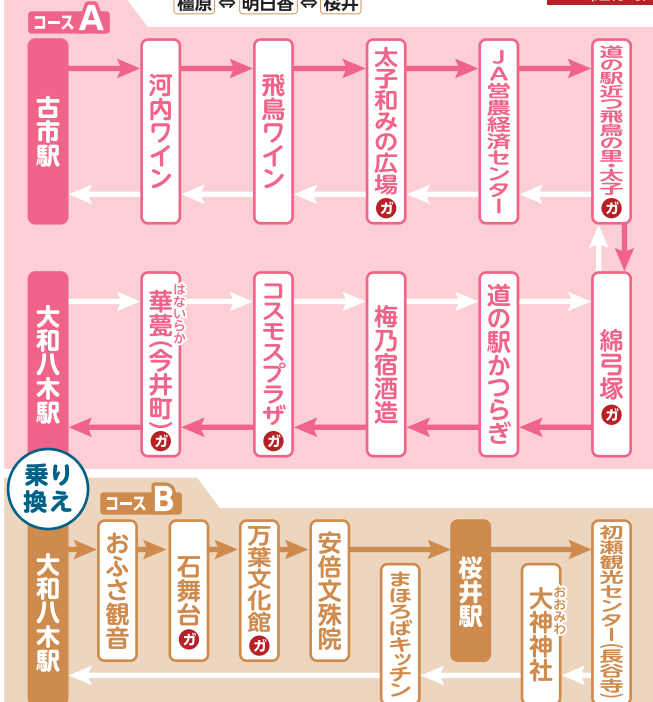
橿原 ⇔ 明日香 ⇔ 桜井

コース A

古市駅

河内ワイン

飛鳥ワイン

太子和みの広場 ガ

JA営農経済センター

道の駅近つ飛鳥の里・太子 ガ

大和八木駅

華甍(今井町) ガ
はないらか

コスモスプラザ ガ

梅乃宿酒造

道の駅かつらぎ

綿弓塚 ガ

乗り換え

コース B

大和八木駅

おふさ観音

石舞台 ガ

万葉文化館 ガ

安倍文殊院

まほろばキッチン

桜井駅

大神神社
おおみわ

初瀬観光センター(長谷寺)